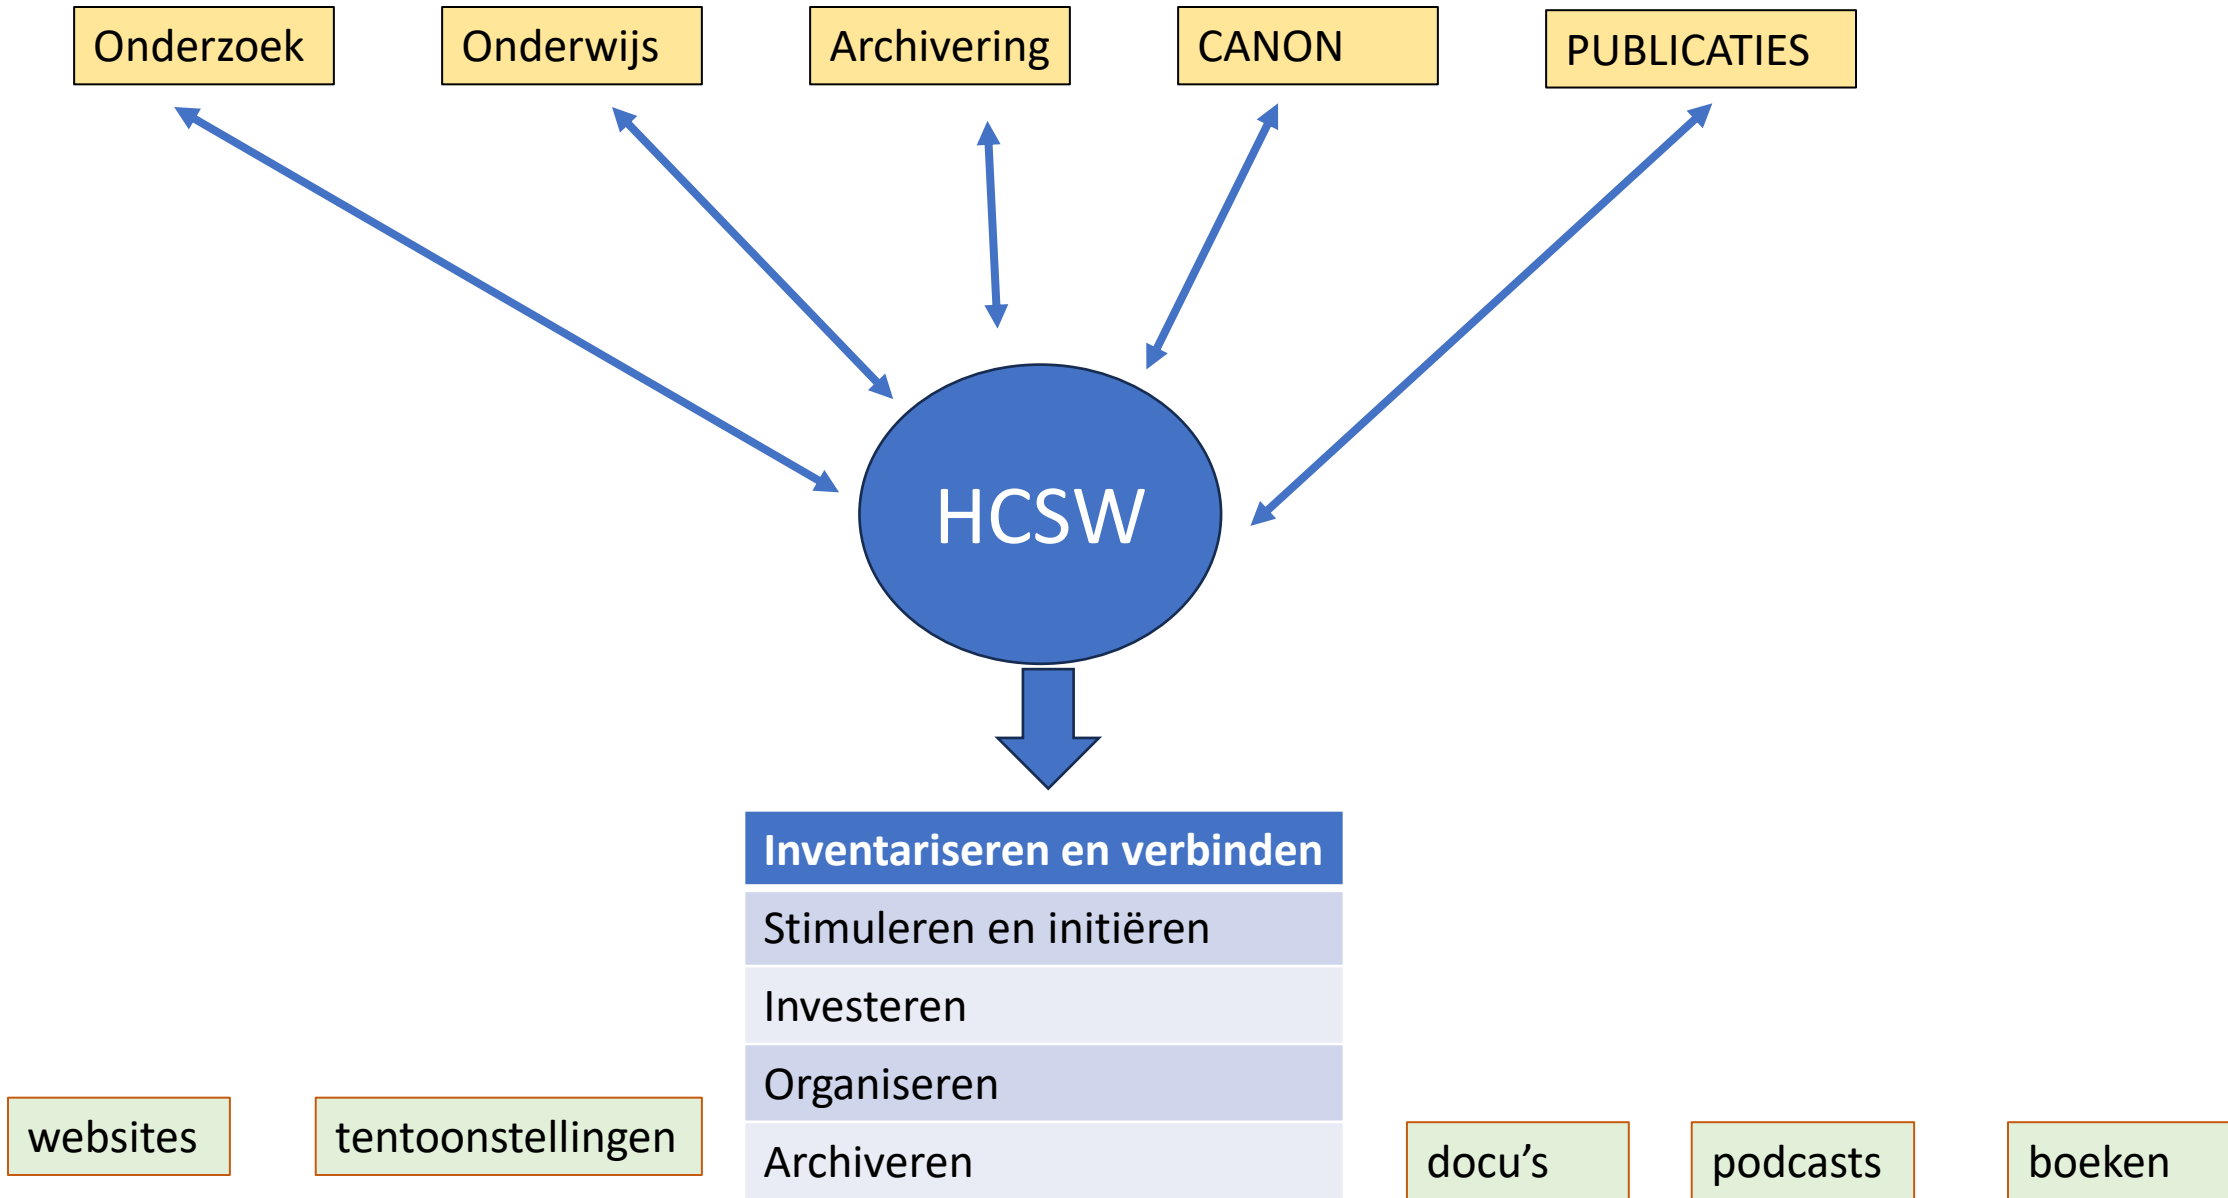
Onderzoek

Onderwijs

Archivering

CANON

PUBLICATIES

HCSW

| Inventariseren en verbinden |
|---|
| Stimuleren en initiëren |
| Investeren |
| Organiseren |
| Archiveren |

websites

tentoonstellingen

docu’s

podcasts

boeken